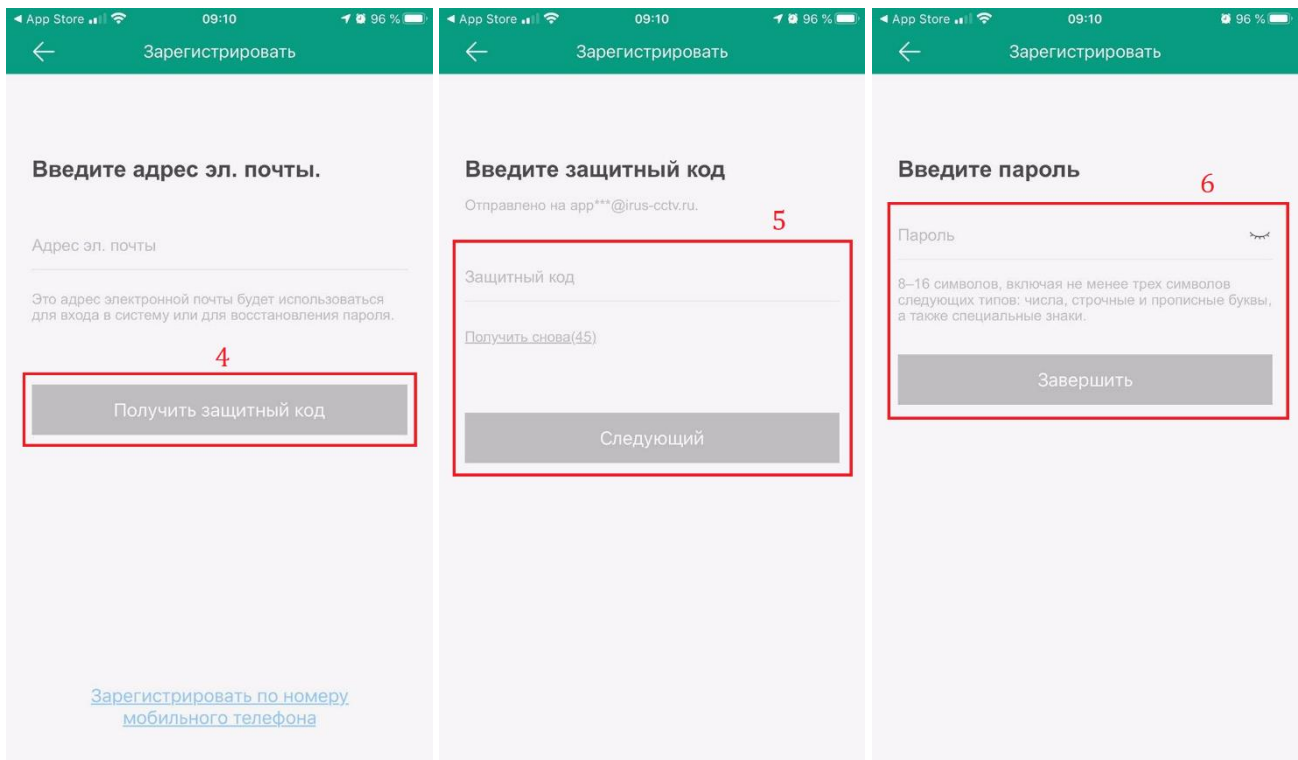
◀ App Store 09:10 96 %

Зарегистрировать

Введите адрес эл. почты.

Адрес эл. почты

Это адрес электронной почты будет использоваться для входа в систему или для восстановления пароля.

4

Получить защитный код

Зарегистрировать по номеру мобильного телефона

◀ App Store 09:10 96 %

Зарегистрировать

Введите защитный код

Отправлено на app***@irus-cctv.ru.

5

Защитный код

Получить снова(45)

Следующий

◀ App Store 09:10 96 %

Зарегистрировать

Введите пароль

6

Пароль

8–16 символов, включая не менее трех символов следующих типов: числа, строчные и прописные буквы, а также специальные знаки.

Завершить